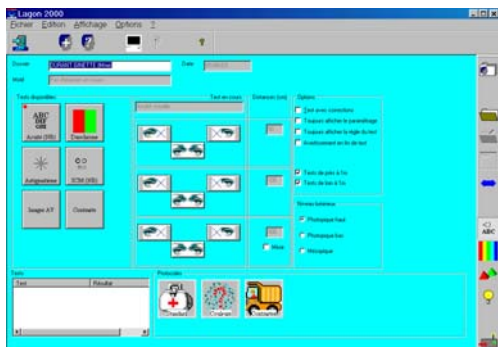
Lagon 2000

Fichier Edition Affichage Options ?

Dossier ECRART GINETTE (Mlle)

Date

Motif

Tests disponibles

Acuité (HB)

Duochrome

Astigmatisme

SCM (HB)

Images A/F

Couleurs

Test en cours

Distance (cm)

Mixte

Options

Test avec corrections

Toujours afficher le paramétrage

Toujours afficher la règle du test

Avertissement en fin de test

Tests de près à l'os

Tests de loin à l'os

Niveau bruiteur

Phonétique haut

Phonétique bas

Mécanique

Tests

Test

Résultat

Protocoles

Standard

Dépistage

Enfants